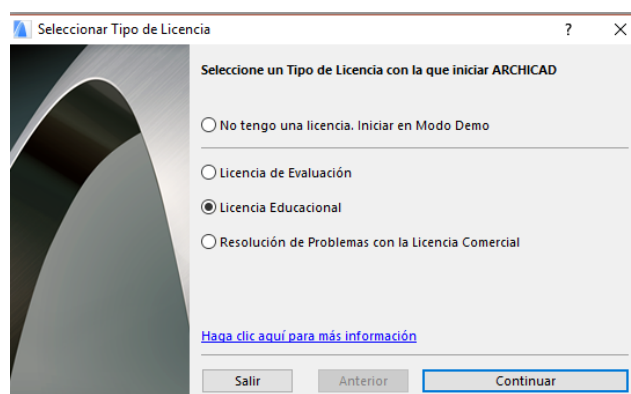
Seleccionar Tipo de Licencia ? ×

Seleccione un Tipo de Licencia con la que iniciar ARCHICAD

No tengo una licencia. Iniciar en Modo Demo

Licencia de Evaluación

Licencia Educacional

Resolución de Problemas con la Licencia Comercial

Haga clic aquí para más información

Salir | Anterior | Continuar